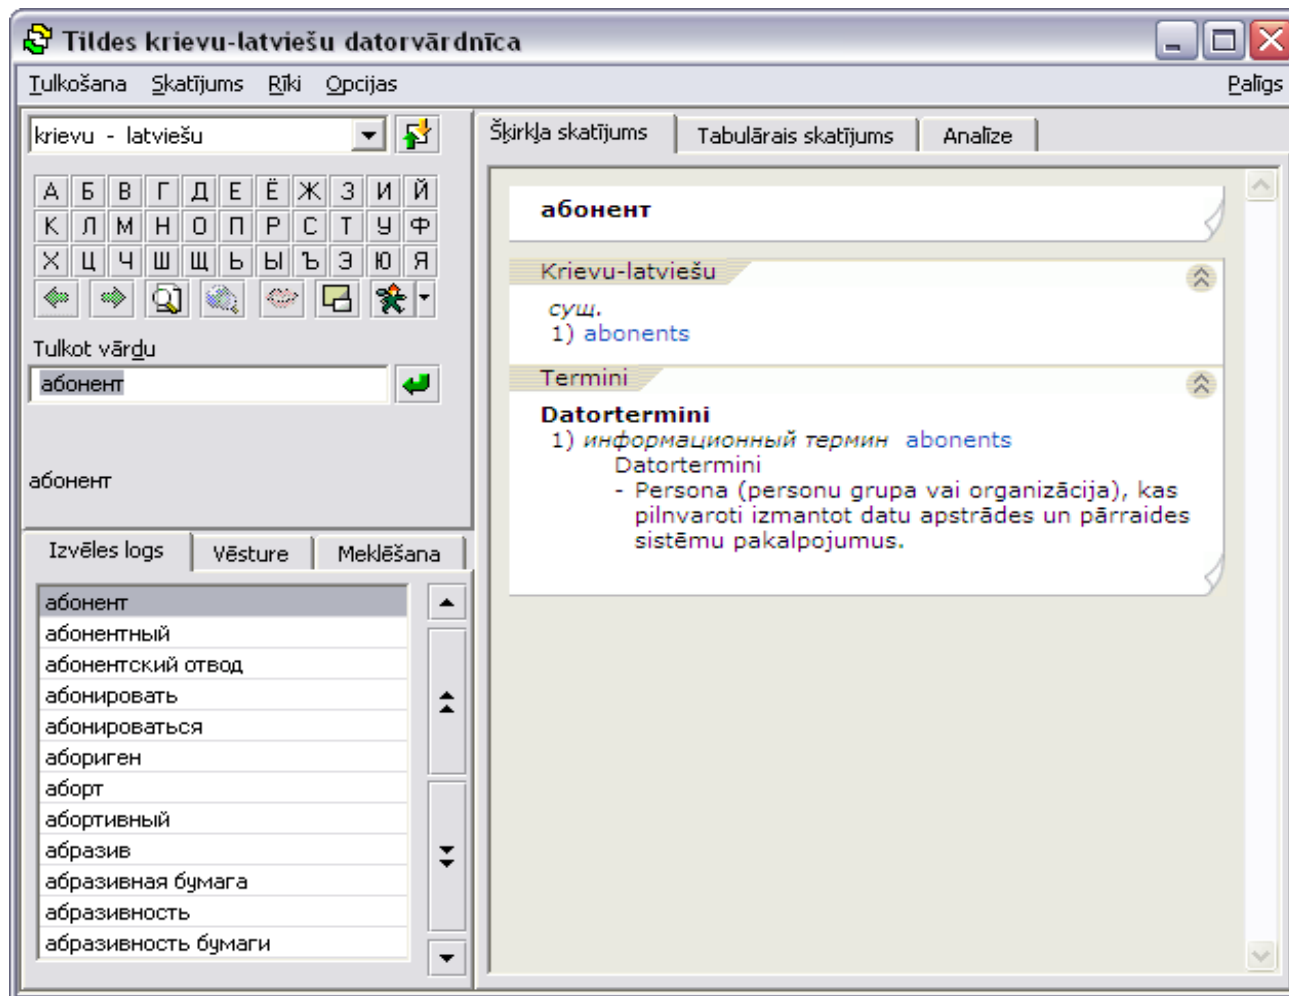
Tildes krievu-latviešu datorvārdnīca

Tulkošana Skatījums Rīki Opcijas Palīgs

krievu - latviešu

А Б В Г Д Е Ё Ж З И Й
К Л М Н О П Р С Т У Ф
Х Ц Ч Ш Щ Ь Ы Ъ Э Ю Я

Tulkot vārdu

абонент

абонент

Izvēles logs Vēsture Meklēšana

абонент
абонентный
абонентский отвод
абонировать
абонироваться
абориген
аборт
абортивный
абразив
абразивная бумага
абразивность
абразивность бумаги

Šķirkļa skatījums Tabulārais skatījums Analīze

абонент

Krievu-latviešu

сущ.
1) abonents

Termini

Datortermini
1) информационный термин abonents
Datortermini
- Persona (personu grupa vai organizācija), kas pilnvaroti izmantot datu apstrādes un pārraides sistēmu pakalpojumus.